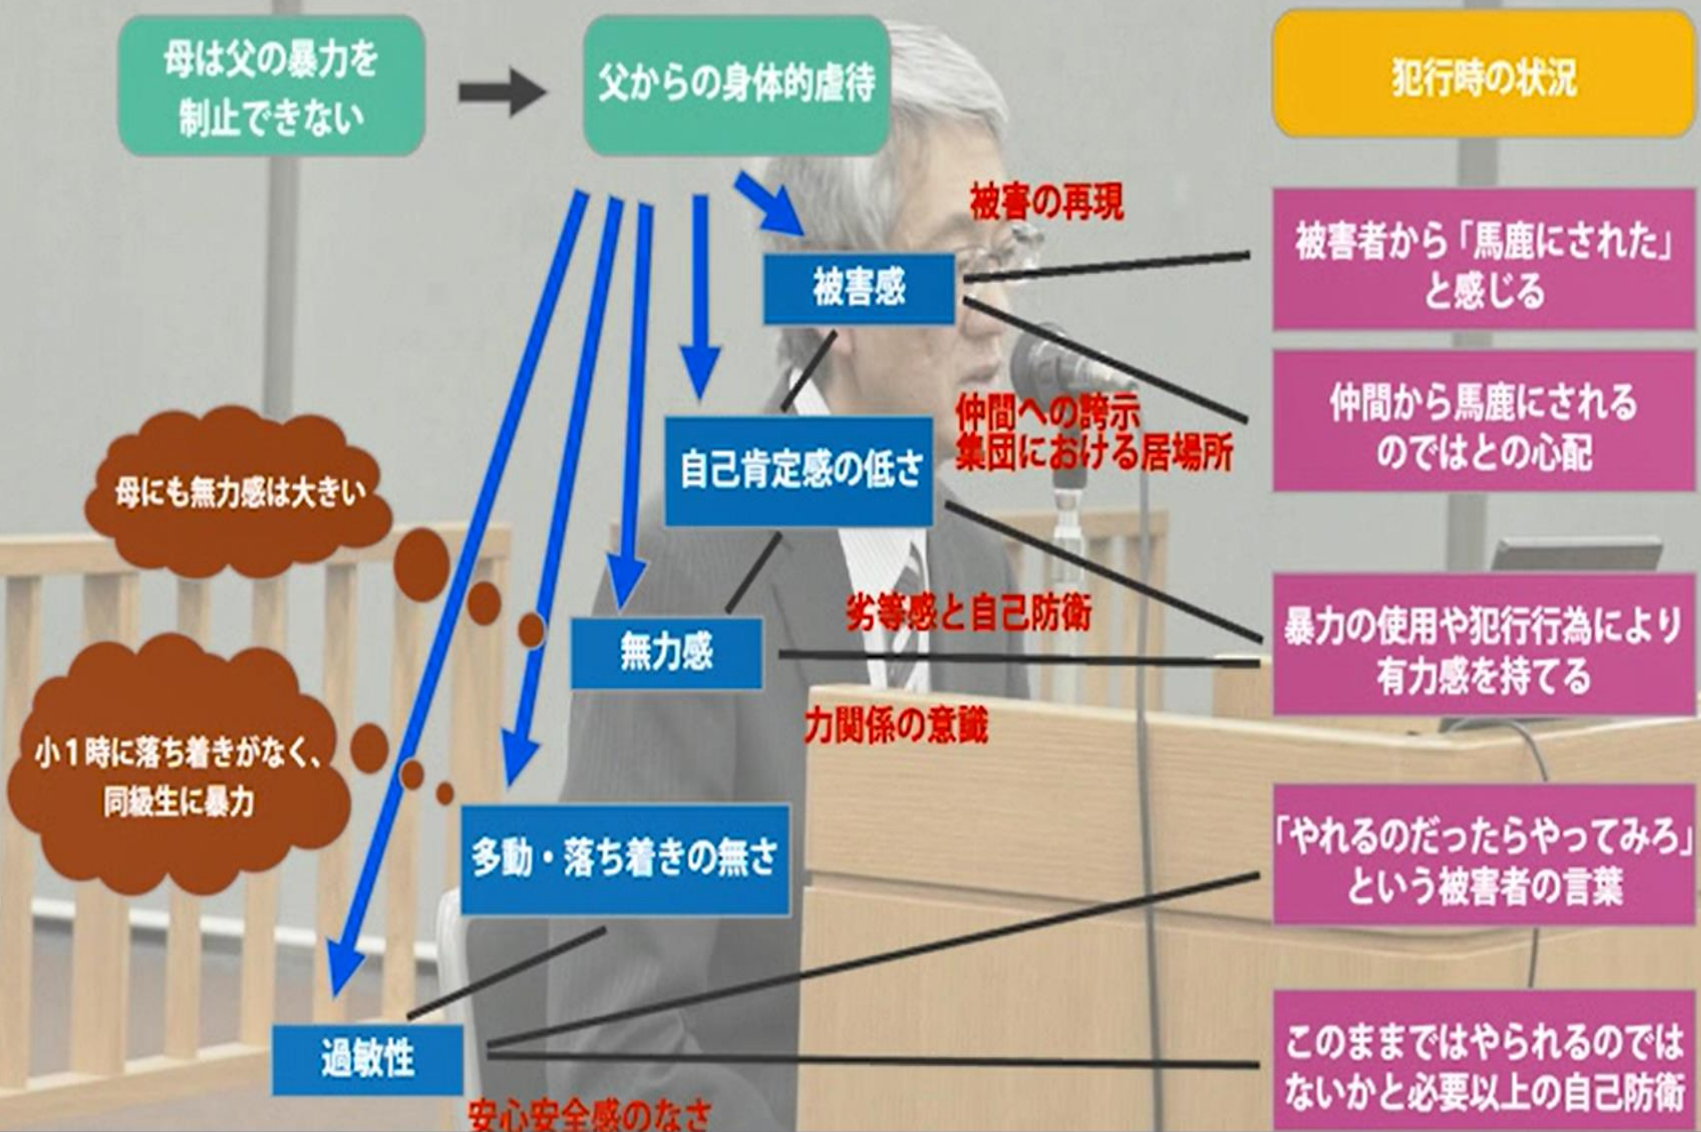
母は父の暴力を制止できない

父からの身体的虐待

犯行時の状況

被害の再現

被害感

被害者から「馬鹿にされた」と感じる

自己肯定感の低さ

仲間への誇示
集団における居場所

仲間から馬鹿にされるのではとの心配

母にも無力感は大きい

劣等感と自己防衛

無力感

暴力の使用や犯行行為により有力感を持てる

力関係の意識

小１時に落ち着きがなく、同級生に暴力

多動・落ち着きの無さ

「やれるのだったらやってみろ」という被害者の言葉

過敏性

このままではやられるのではないかと必要以上の自己防衛

安心安全感のなさ